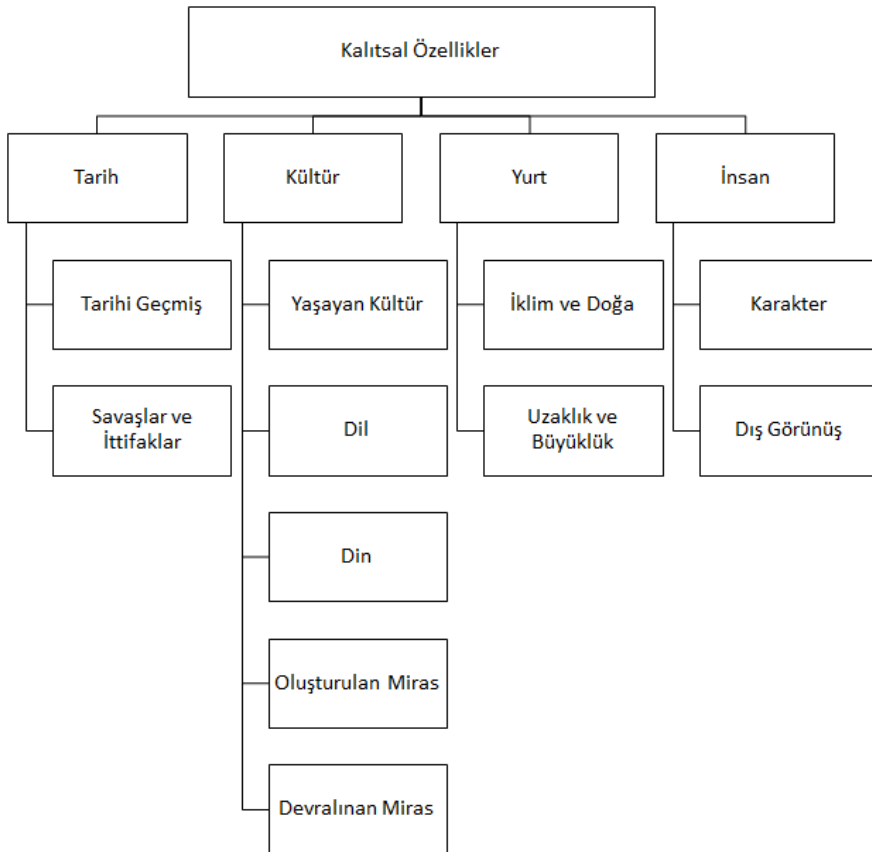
Kalıtsal Özellikler

Tarih

Tarihi Geçmiş

Savaşlar ve İttifaklar

Kültür

Yaşayan Kültür

Dil

Din

Oluşturulan Miras

Devralınan Miras

Yurt

İklim ve Doğa

Uzaklık ve Büyüklük

İnsan

Karakter

Dış Görünüş